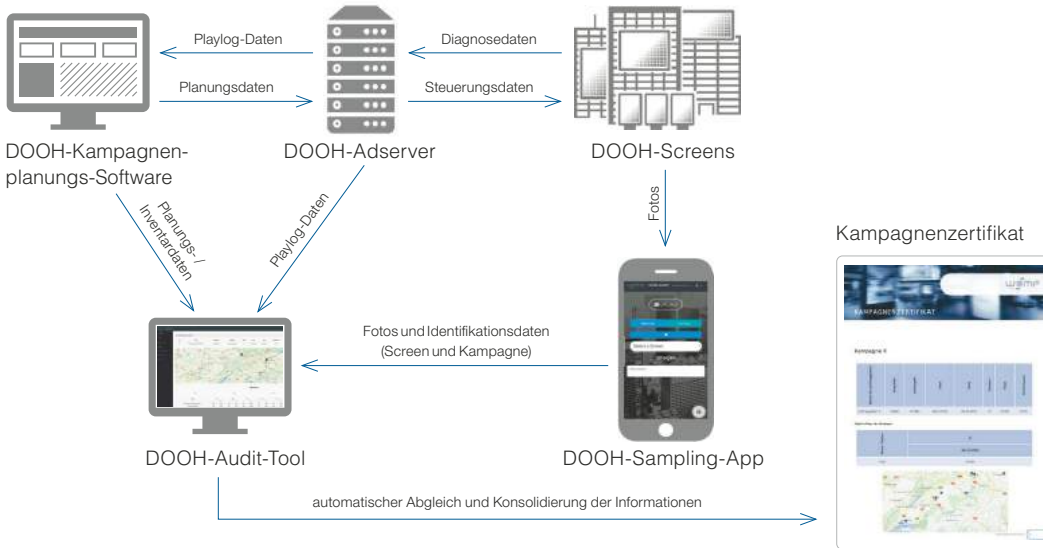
Playlog-Daten

Planungsdaten

Diagnosedaten

Steuerungsdaten

DOOH-Kampagnenplanungs-Software

DOOH-Adserver

DOOH-Screens

Planungs- / Inventardaten

Playlog-Daten

Fotos

Kampagnenzertifikat

wemf

KAMPAGNENZERTIFIKAT

Kampagne X

Fotos und Identifikationsdaten (Screen und Kampagne)

DOOH-Audit-Tool

DOOH-Sampling-App

automatischer Abgleich und Konsolidierung der Informationen